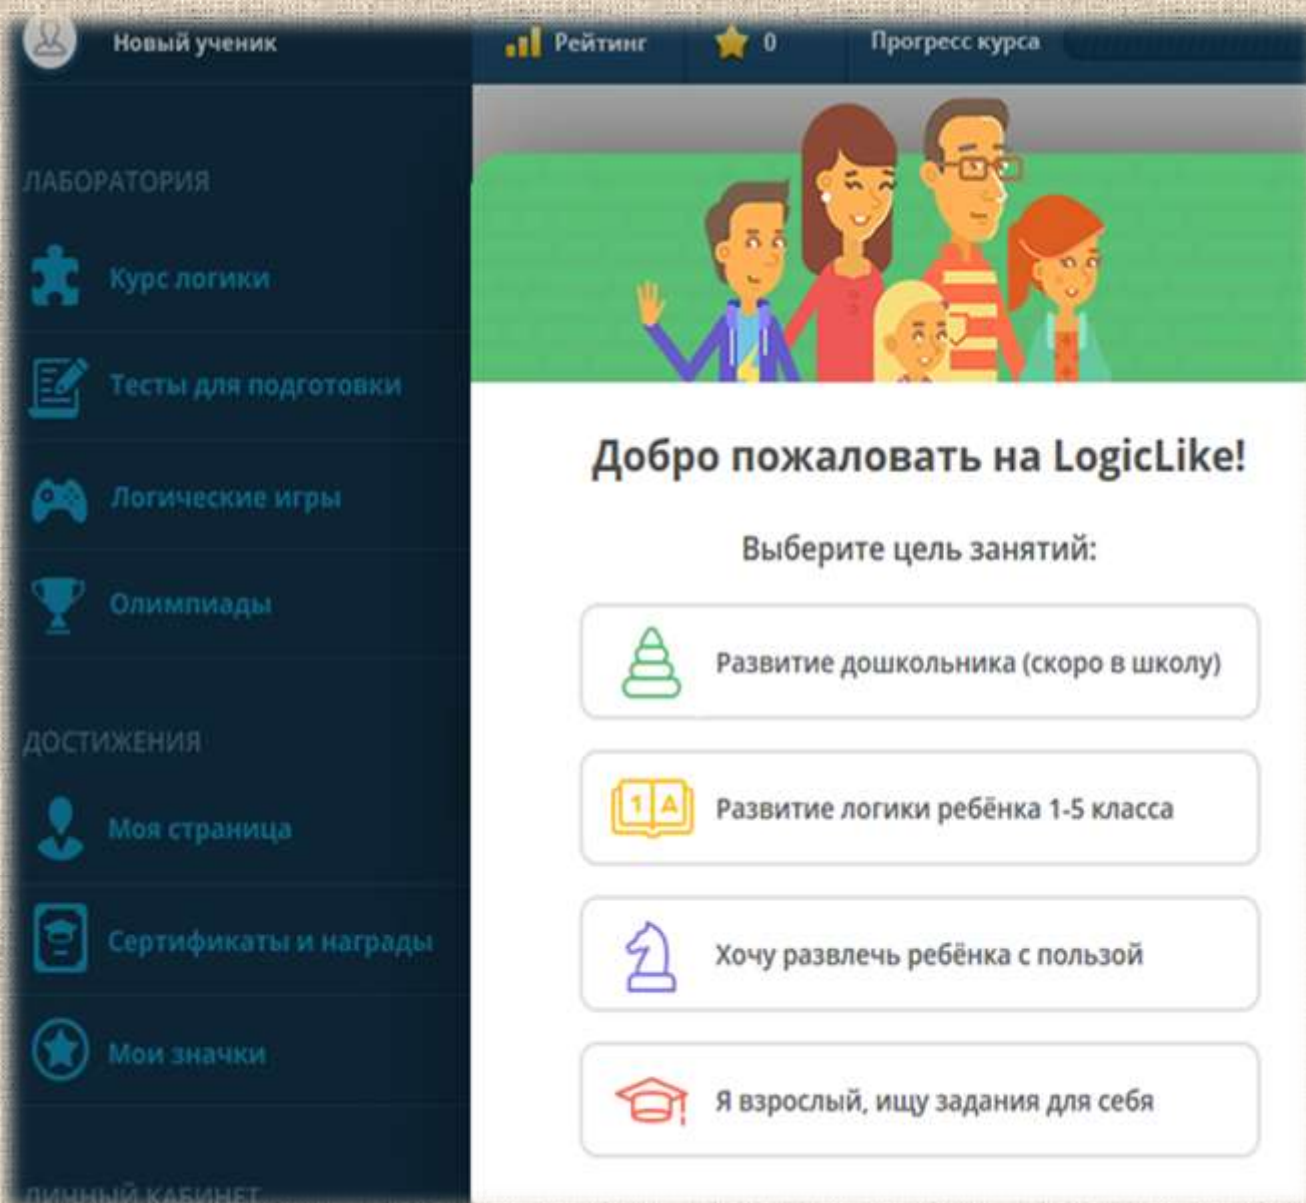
Новый ученик

Рейтинг

0

Прогресс курса

ЛАБОРАТОРИЯ

Курс логики

Тесты для подготовки

Логические игры

Олимпиады

ДОСТИЖЕНИЯ

Моя страница

Сертификаты и награды

Мои значки

ЛИЧНЫЙ КАБИНЕТ

Добро пожаловать на LogicLike!

Выберите цель занятий:

Развитие дошкольника (скоро в школу)

1 А

Развитие логики ребёнка 1-5 класса

Хочу развлечь ребёнка с пользой

Я взрослый, ищу задания для себя